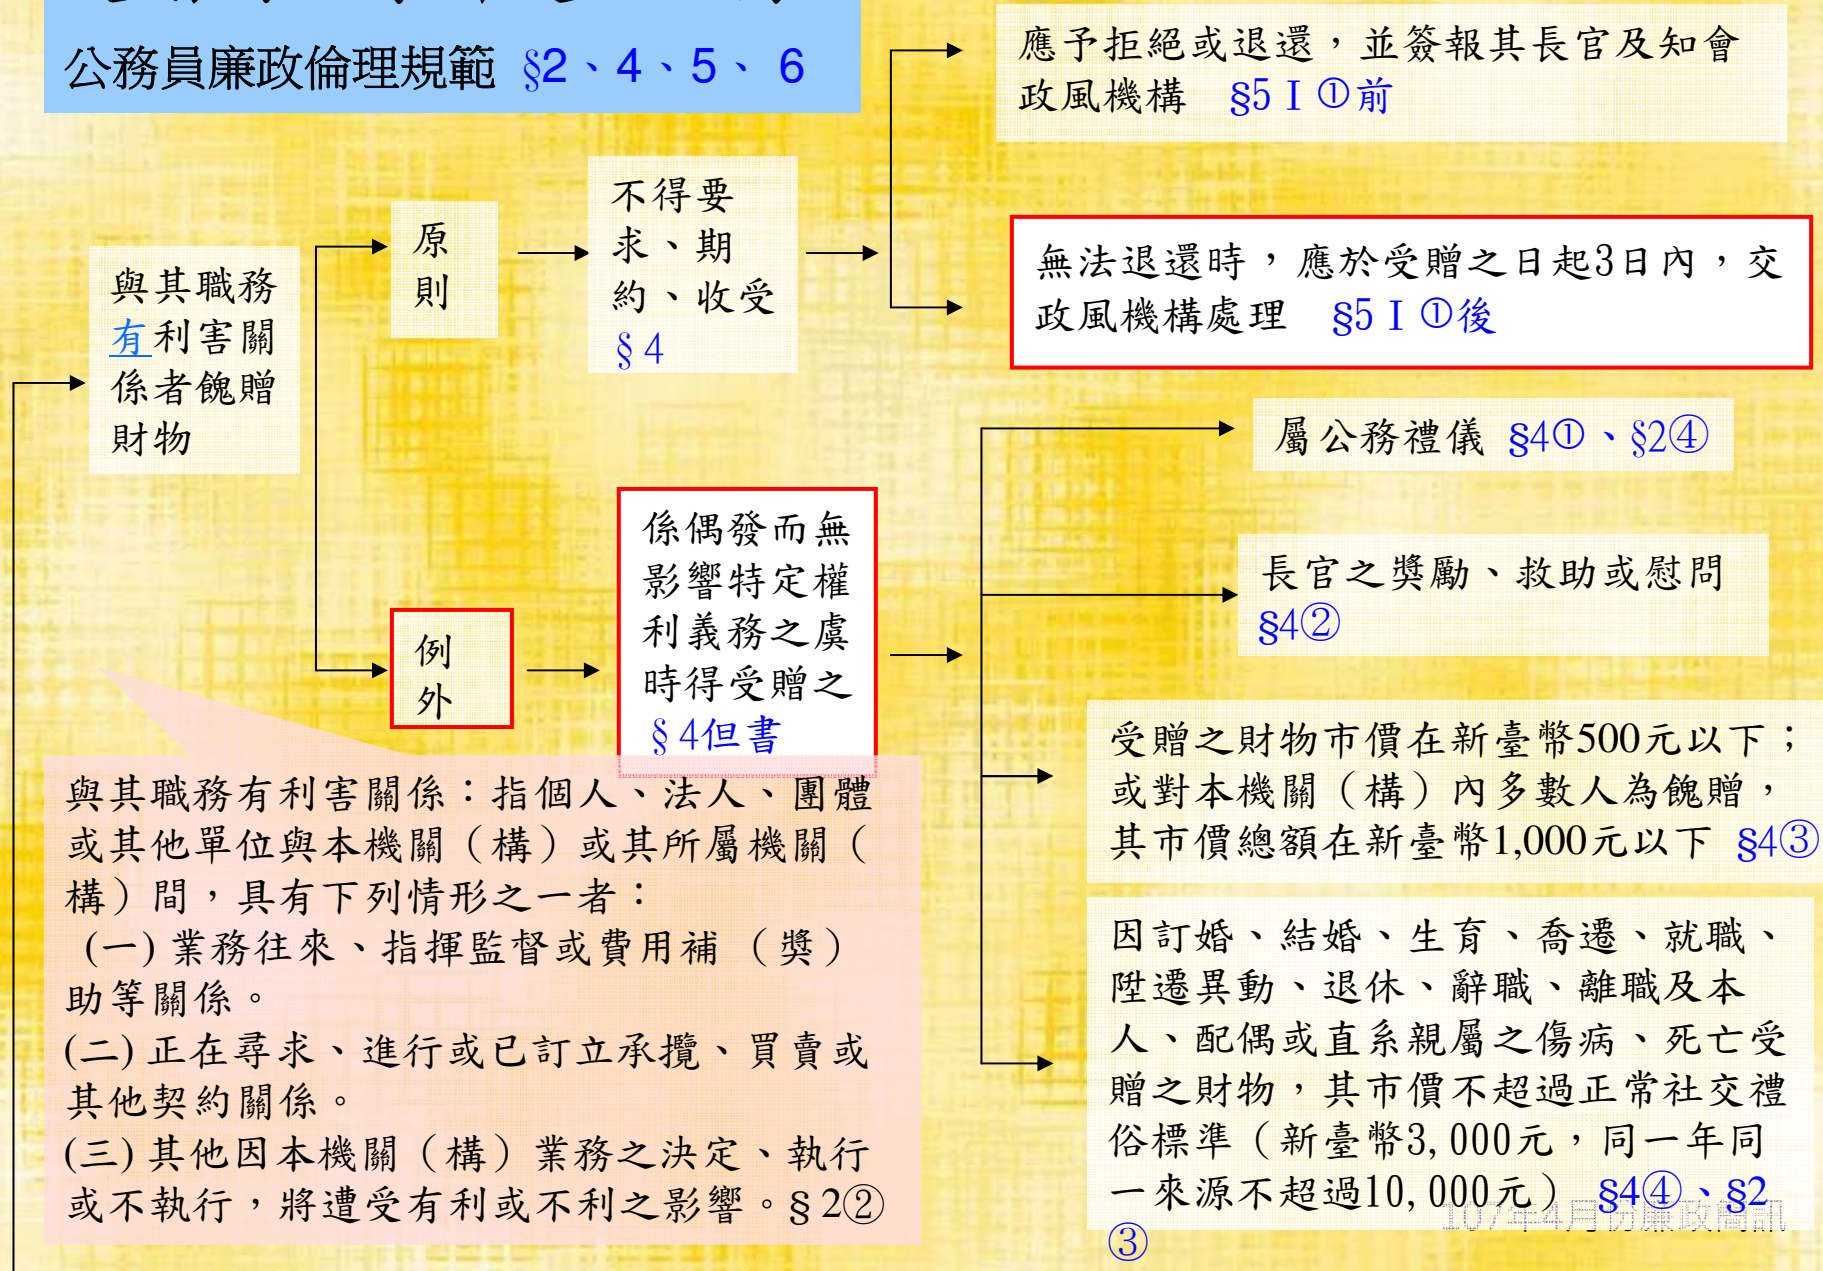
公務員廉政倫理規範 §2、4、5、 6

與其職務有利害關係者餽贈財物

原則

不得要求、期約、收受 §4

應予拒絕或退還，並簽報其長官及知會政風機構 §5 I ①前

無法退還時，應於受贈之日起3日內，交政風機構處理 §5 I ①後

例外

係偶發而無影響特定權利義務之虞時得受贈之 §4但書

屬公務禮儀 §4①、§2④

長官之獎勵、救助或慰問 §4②

受贈之財物市價在新臺幣500元以下；或對本機關（構）內多數人為餽贈，其市價總額在新臺幣1,000元以下 §4③

因訂婚、結婚、生育、喬遷、就職、陞遷異動、退休、辭職、離職及本人、配偶或直系親屬之傷病、死亡受贈之財物，其市價不超過正常社交禮俗標準（新臺幣3,000元，同一年同一來源不超過10,000元） §4④、§2③

與其職務有利害關係：指個人、法人、團體或其他單位與本機關（構）或其所屬機關（構）間，具有下列情形之一者：
(一) 業務往來、指揮監督或費用補（獎）助等關係。
(二) 正在尋求、進行或已訂立承攬、買賣或其他契約關係。
(三) 其他因本機關（構）業務之決定、執行或不執行，將遭受有利或不利之影響。§2②

107年4月防廉政簡訊